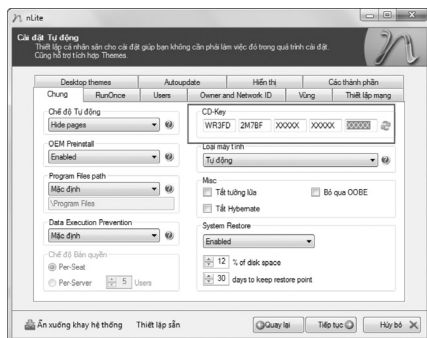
nLite

Cài đặt Tự động
Thiết lập cá nhân sẵn cho cài đặt giúp bạn không cần phải làm việc đó trong quá trình cài đặt. Cũng hỗ trợ tích hợp Themes.

Desktop themes | Autoupdate | Hiển thị | Các thành phần
Chung | RunOnce | Users | Owner and Network ID | Vùng | Thiết lập mạng

Chế độ Tự động
Hide pages

OEM Preinstall
Enabled

Program Files path
Mặc định
\Program Files

Data Execution Prevention
Mặc định

Chế độ Bản quyền
Per-Seat
Per-Server 5 Users

CD-Key
WR3FD 2M7BF XXXXX XXXXX XXXXX

Loại máy tính
Tự động

Misc
Tắt tường lửa
Bỏ qua OOBE
Tắt Hybernate

System Restore
Enabled
12 % of disk space
30 days to keep restore point

Ẩn xuống khay hệ thống Thiết lập sẵn Quay lại Tiếp tục Hủy bỏ